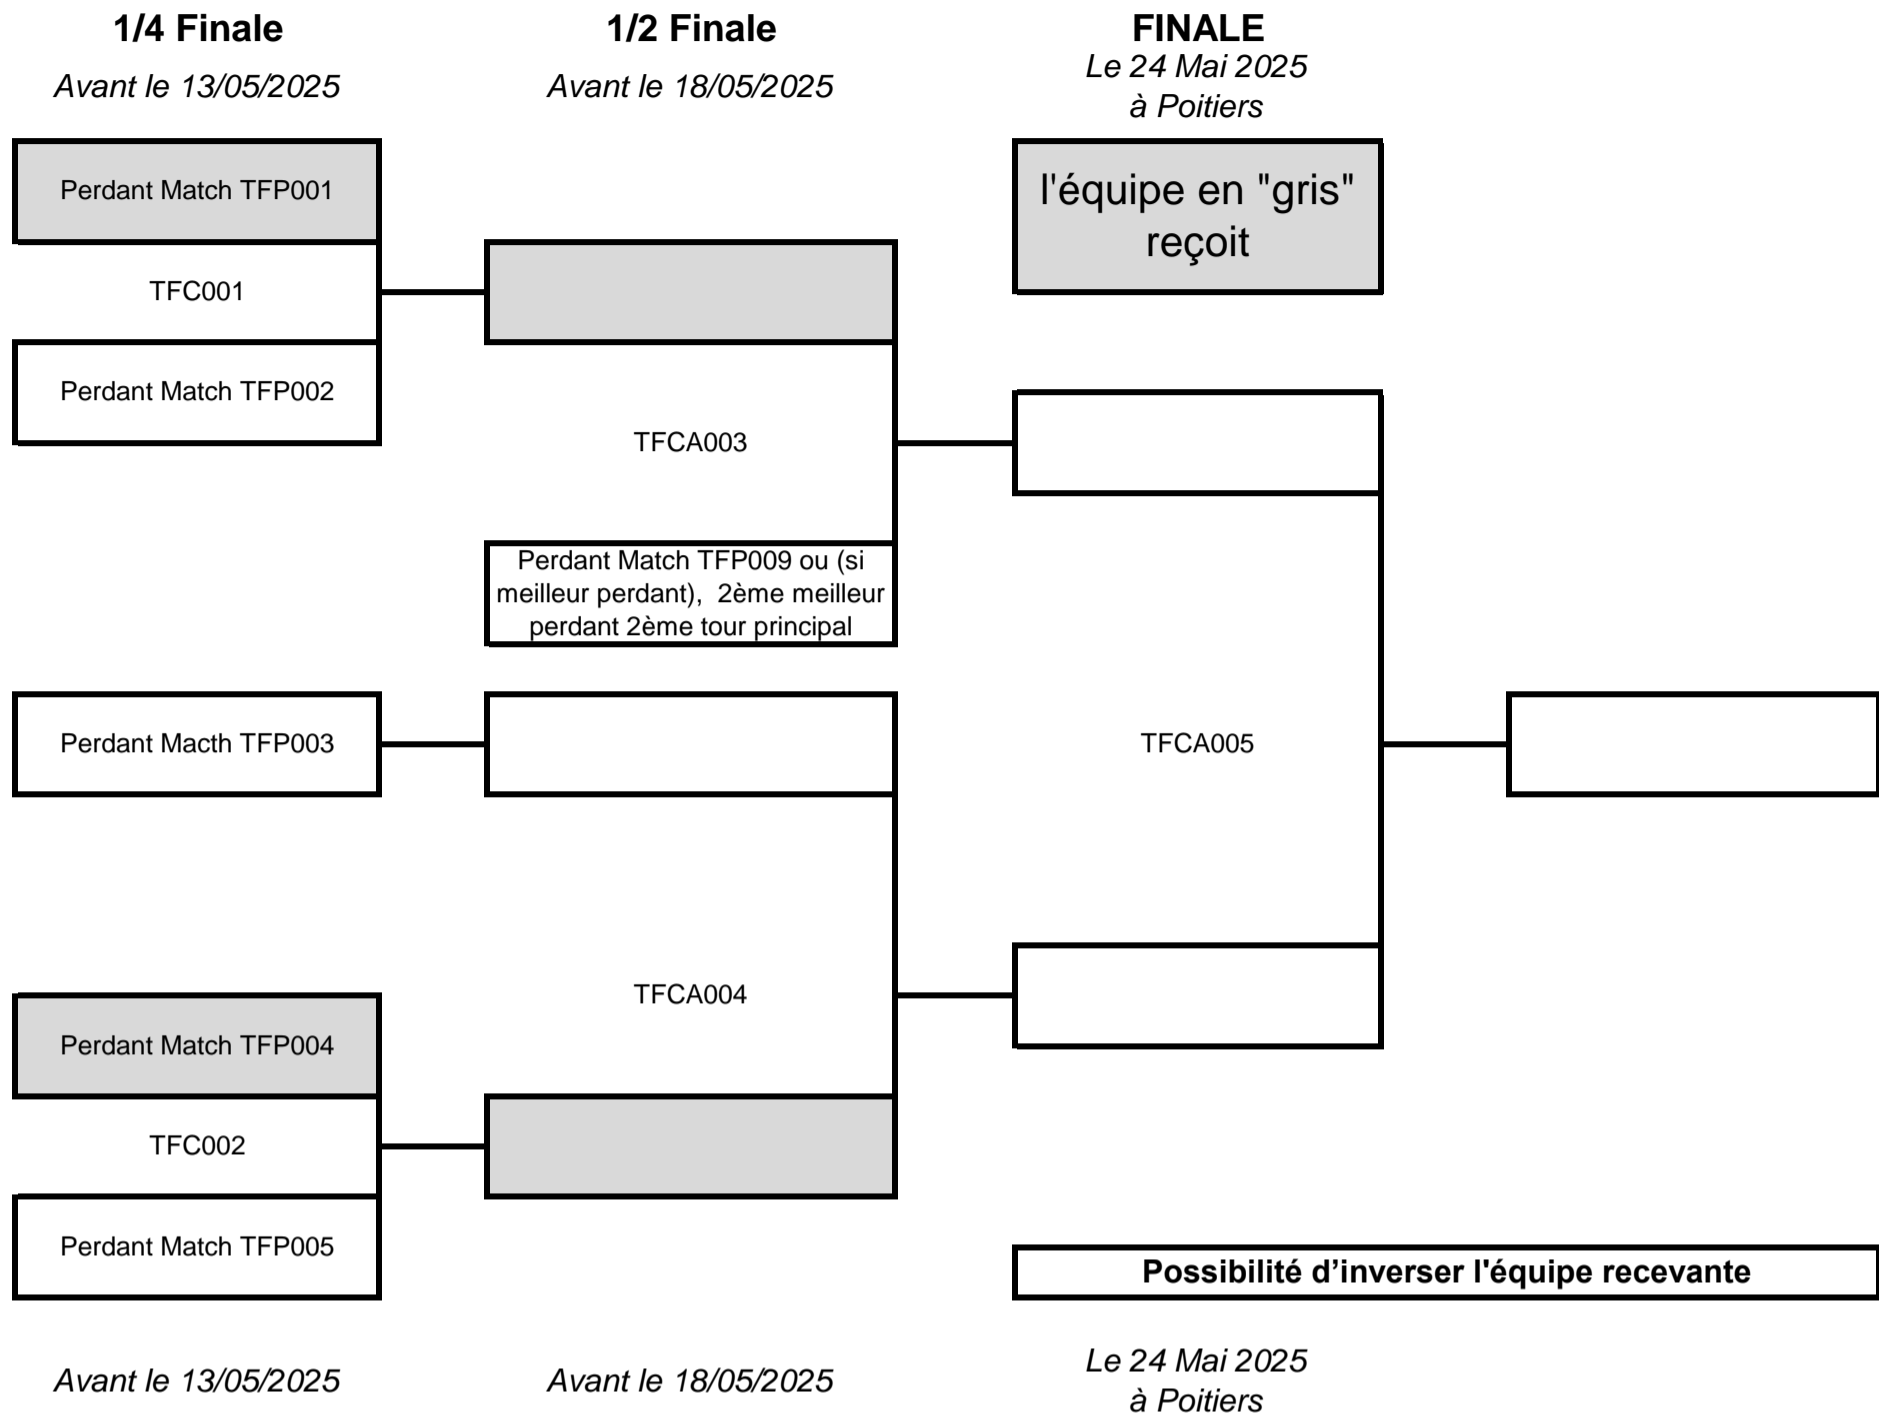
1/4 Finale
Avant le 13/05/2025

1/2 Finale
Avant le 18/05/2025

FINALE
Le 24 Mai 2025
à Poitiers

l'équipe en "gris" reçoit

Perdant Match TFP001

TFC001

Perdant Match TFP002

TFCA003

Perdant Match TFP009 ou (si meilleur perdant), 2ème meilleur perdant 2ème tour principal

Perdant Macth TFP003

TFCA005

TFCA004

Perdant Match TFP004

TFC002

Perdant Match TFP005

Possibilité d'inverser l'équipe recevante

Avant le 13/05/2025

Avant le 18/05/2025

Le 24 Mai 2025
à Poitiers